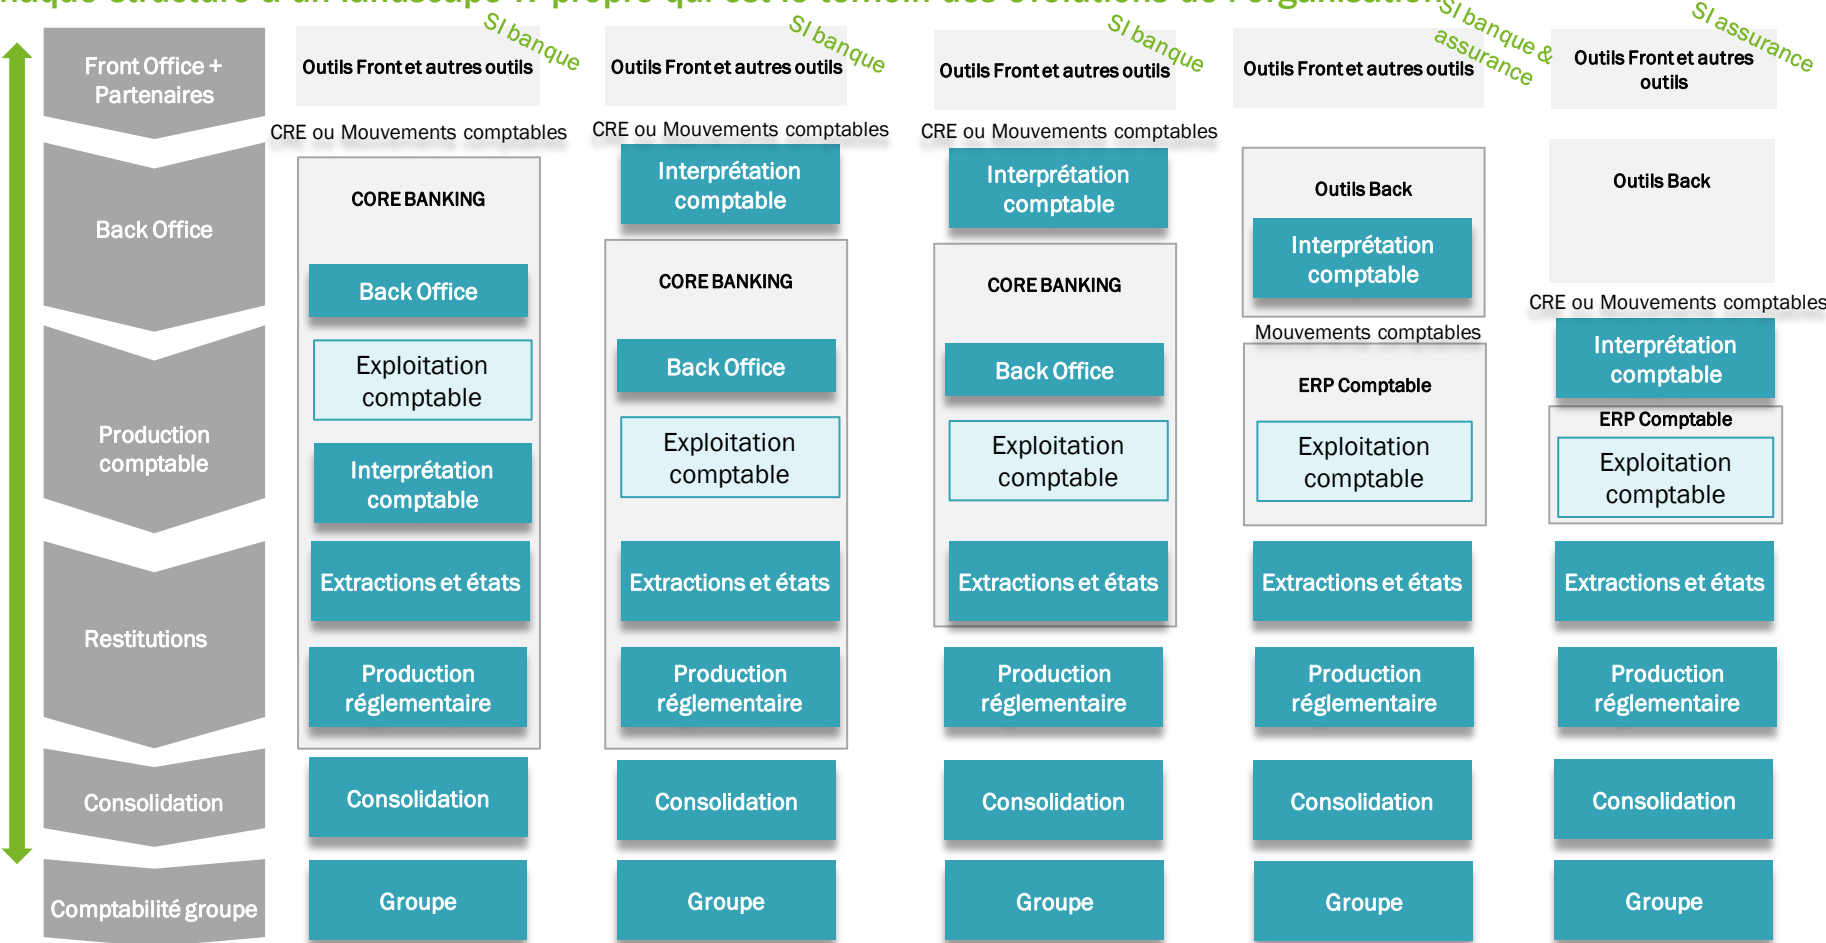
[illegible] structure a un landscape SI propre qui est le témoin des évolutions de l'organisation

Front Office + Partenaires

Back Office

Production comptable

Restitutions

Consolidation

Comptabilité groupe

SI banque

Outils Front et autres outils

CRE ou Mouvements comptables

CORE BANKING

Back Office

Exploitation comptable

Interprétation comptable

Extractions et états

Production réglementaire

Consolidation

Groupe

SI banque

Outils Front et autres outils

CRE ou Mouvements comptables

Interprétation comptable

CORE BANKING

Back Office

Exploitation comptable

Extractions et états

Production réglementaire

Consolidation

Groupe

SI banque

Outils Front et autres outils

CRE ou Mouvements comptables

Interprétation comptable

CORE BANKING

Back Office

Exploitation comptable

Extractions et états

Production réglementaire

Consolidation

Groupe

SI banque & assurance

Outils Front et autres outils

Outils Back

Interprétation comptable

Mouvements comptables

ERP Comptable

Exploitation comptable

Extractions et états

Production réglementaire

Consolidation

Groupe

SI assurance

Outils Front et autres outils

Outils Back

CRE ou Mouvements comptables

Interprétation comptable

ERP Comptable

Exploitation comptable

Extractions et états

Production réglementaire

Consolidation

Groupe